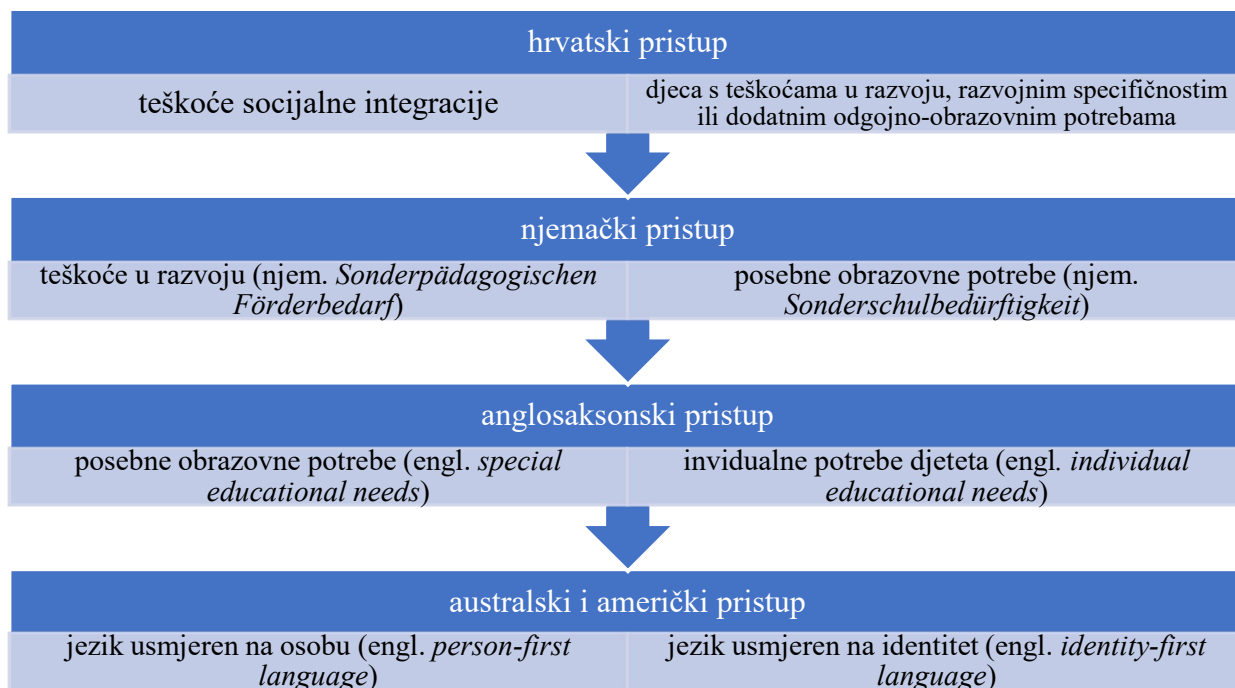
hrvatski pristup

teškoće socijalne integracije

djeca s teškoćama u razvoju, razvojnim specifičnostim ili dodatnim odgojno-obrazovnim potrebama

njemački pristup

teškoće u razvoju (njem. *Sonderpädagogischen Förderbedarf*)

posebne obrazovne potrebe (njem. *Sonderschulbedürftigkeit*)

anglosaksonski pristup

posebne obrazovne potrebe (engl. *special educational needs*)

invidualne potrebe djeteta (engl. *individual educational needs*)

australski i američki pristup

jezik usmjeren na osobu (engl. *person-first language*)

jezik usmjeren na identitet (engl. *identity-first language*)